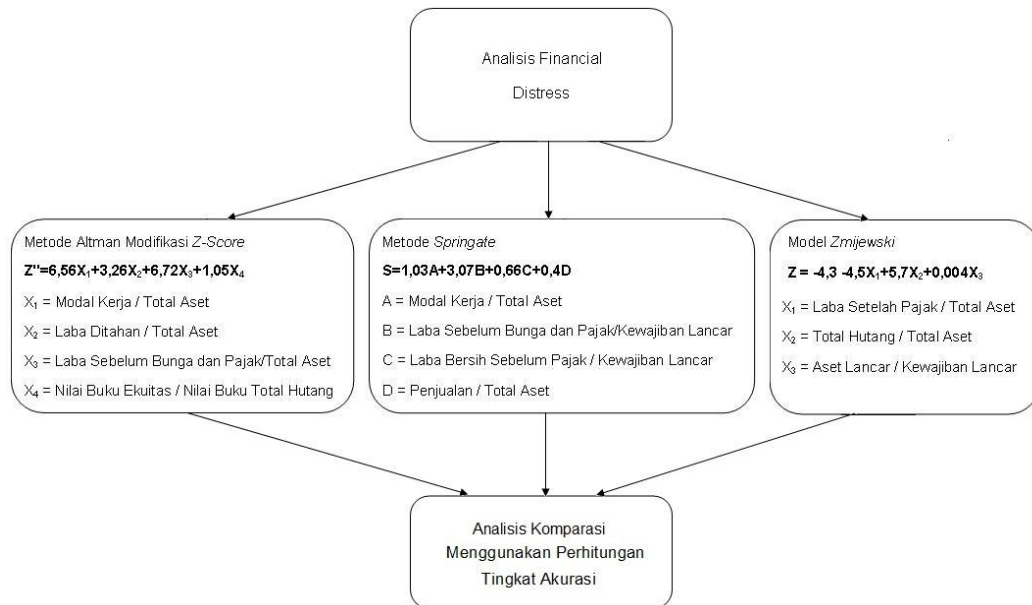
Analisis Financial Distress

Metode Altman Modifikasi *Z-Score*

**$Z''=6{,}56X_1+3{,}26X_2+6{,}72X_3+1{,}05X_4$**

$X_1$ = Modal Kerja / Total Aset

$X_2$ = Laba Ditahan / Total Aset

$X_3$ = Laba Sebelum Bunga dan Pajak/Total Aset

$X_4$ = Nilai Buku Ekuitas / Nilai Buku Total Hutang

Metode *Springate*

**$S=1{,}03A+3{,}07B+0{,}66C+0{,}4D$**

A = Modal Kerja / Total Aset

B = Laba Sebelum Bunga dan Pajak/Kewajiban Lancar

C = Laba Bersih Sebelum Pajak / Kewajiban Lancar

D = Penjualan / Total Aset

Model *Zmijewski*

**$Z = -4{,}3 -4{,}5X_1+5{,}7X_2+0{,}004X_3$**

$X_1$ = Laba Setelah Pajak / Total Aset

$X_2$ = Total Hutang / Total Aset

$X_3$ = Aset Lancar / Kewajiban Lancar

Analisis Komparasi Menggunakan Perhitungan Tingkat Akurasi